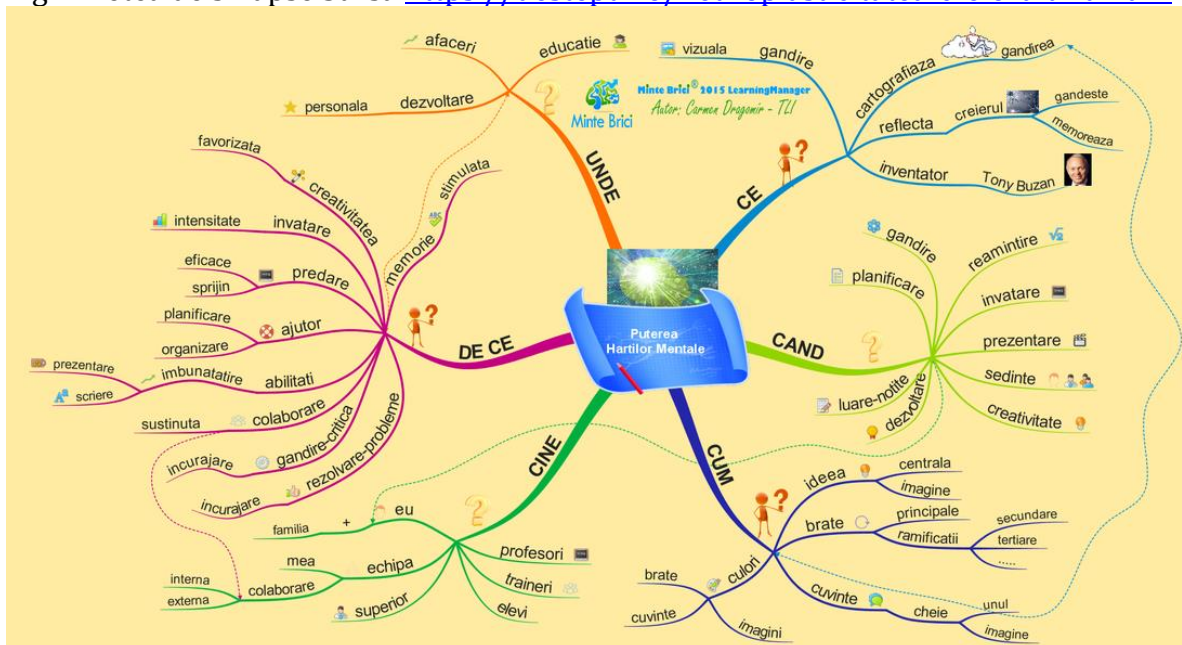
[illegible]

Minte Brici

Minte Brici® 2015 LearningManager
Autor: Carmen Dragomir - TLI

Puterea Hartilor Mentale

UNDE
educatie
afaceri
dezvoltare
personala

CE
gandire
vizuala
cartografiaza
gandirea
reflecta
creierul
gandeste
memoreaza
inventator
Tony Buzan

CAND
gandire
reamintire
planificare
invatare
prezentare
sedinte
creativitate
luare-notite
dezvoltare

CUM
ideea
centrala
imagine
brate
principale
ramificatii
secundare
tertiare
.....
culori
brate
cuvinte
imagini
cuvinte
cheie
unul
imagine

CINE
eu
+
familia
echipa
mea
colaborare
interna
externa
superior
profesori
traineri
elevi

DE CE
creativitatea
favorizata
memorie
stimulata
invatare
intensitate
predare
eficace
sprijin
ajutor
planificare
organizare
abilitati
imbunatatire
prezentare
scriere
colaborare
sustinuta
gandire-critica
incurajare
rezolvare-probleme
incurajare